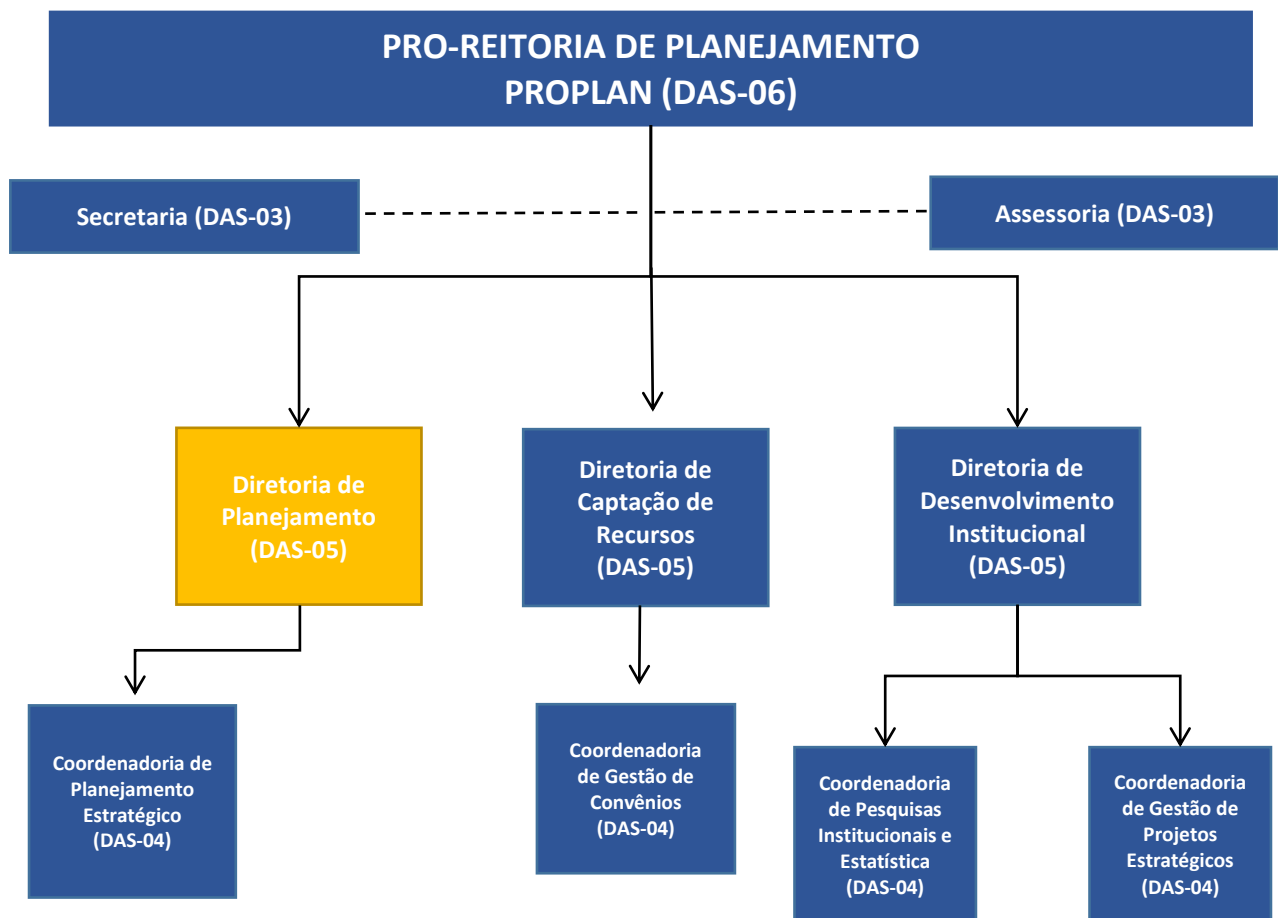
PRO-REITORIA DE PLANEJAMENTO
PROPLAN (DAS-06)

Secretaria (DAS-03)

Assessoria (DAS-03)

Diretoria de Planejamento (DAS-05)

Diretoria de Captação de Recursos (DAS-05)

Diretoria de Desenvolvimento Institucional (DAS-05)

Coordenadoria de Planejamento Estratégico (DAS-04)

Coordenadoria de Gestão de Convênios (DAS-04)

Coordenadoria de Pesquisas Institucionais e Estatística (DAS-04)

Coordenadoria de Gestão de Projetos Estratégicos (DAS-04)